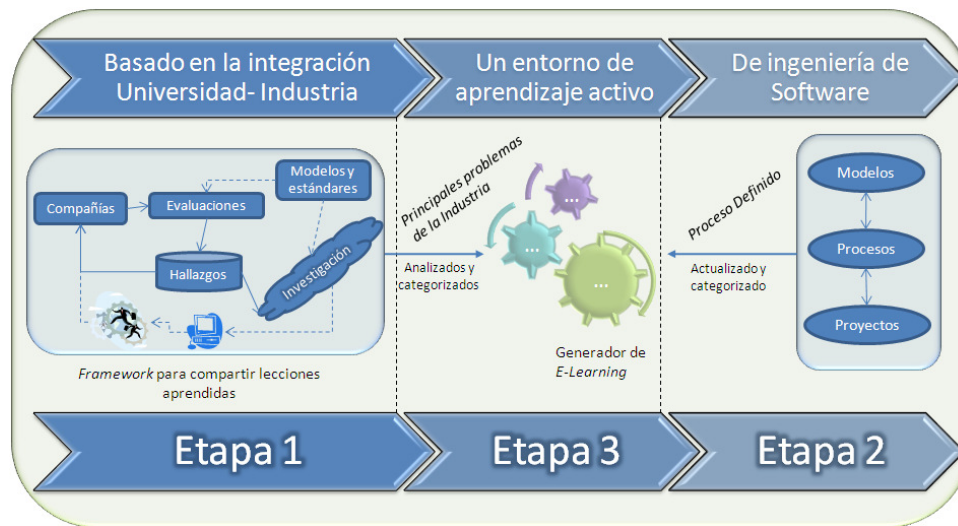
Basado en la integración Universidad- Industria

Un entorno de aprendizaje activo

De ingeniería de Software

Modelos y estándares

Compañías

Evaluaciones

Hallazgos

Investigación

*Framework* para compartir lecciones aprendidas

Principales problemas de la Industria

Analizados y categorizados

...

...

...

Generador de *E-Learning*

Proceso Definido

Actualizado y categorizado

Modelos

Procesos

Proyectos

Etapa 1

Etapa 3

Etapa 2